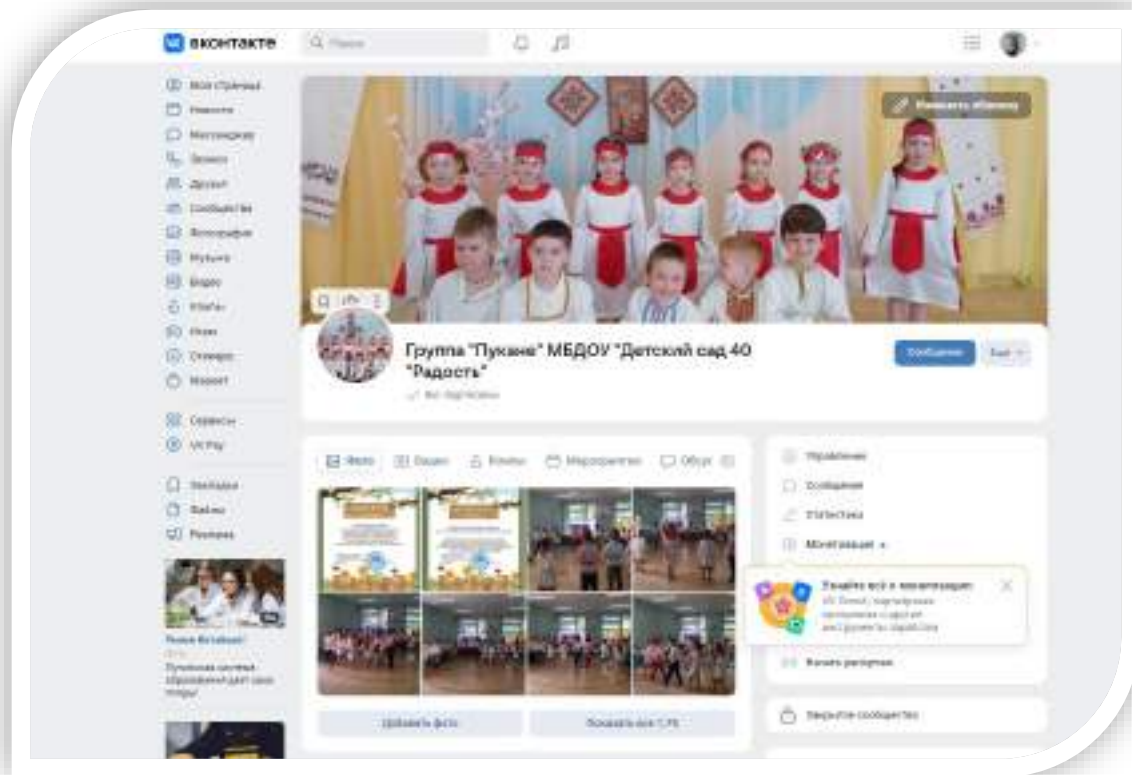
вконтакте

Поиск

Моя страница
Новости
Мессенджер
Звонки
Друзья
Сообщества
Фотографии
Музыка
Видео
Клипы
Игры
Стикеры
Маркет

Сервисы
VK Pay

Закладки
Файлы
Реклама

Изменить обложку

Группа "Пукане" МБДОУ "Детский сад 40 "Радость"

Сообщение

Фото
Видео
Клипы
Мероприятия
Обсуждения

Добавить фото
Показать все 1,75

Управление
Сообщения
Статистика
Монетизация

Узнайте всё о монетизации

Виджет запустить

Закрытое сообщество